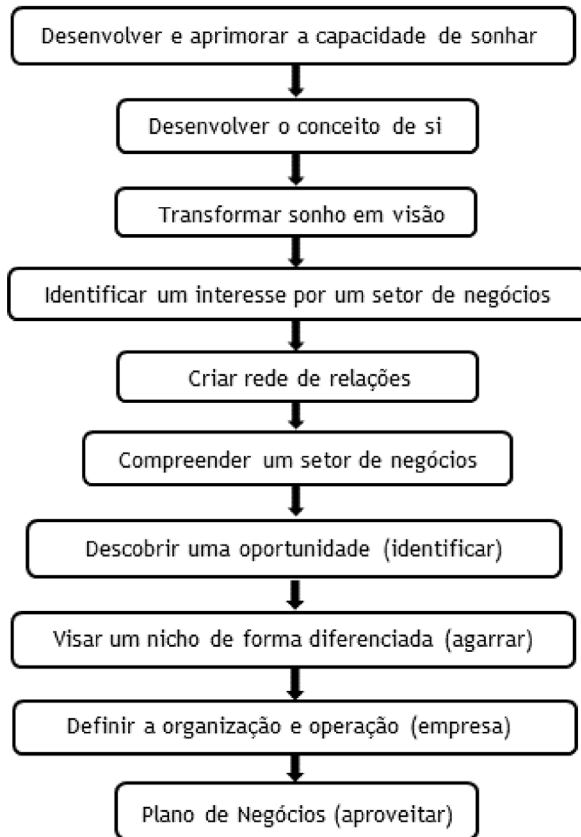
Desenvolver e aprimorar a capacidade de sonhar

Desenvolver o conceito de si

Transformar sonho em visão

Identificar um interesse por um setor de negócios

Criar rede de relações

Compreender um setor de negócios

Descobrir uma oportunidade (identificar)

Visar um nicho de forma diferenciada (agarrar)

Definir a organização e operação (empresa)

Plano de Negócios (aproveitar)